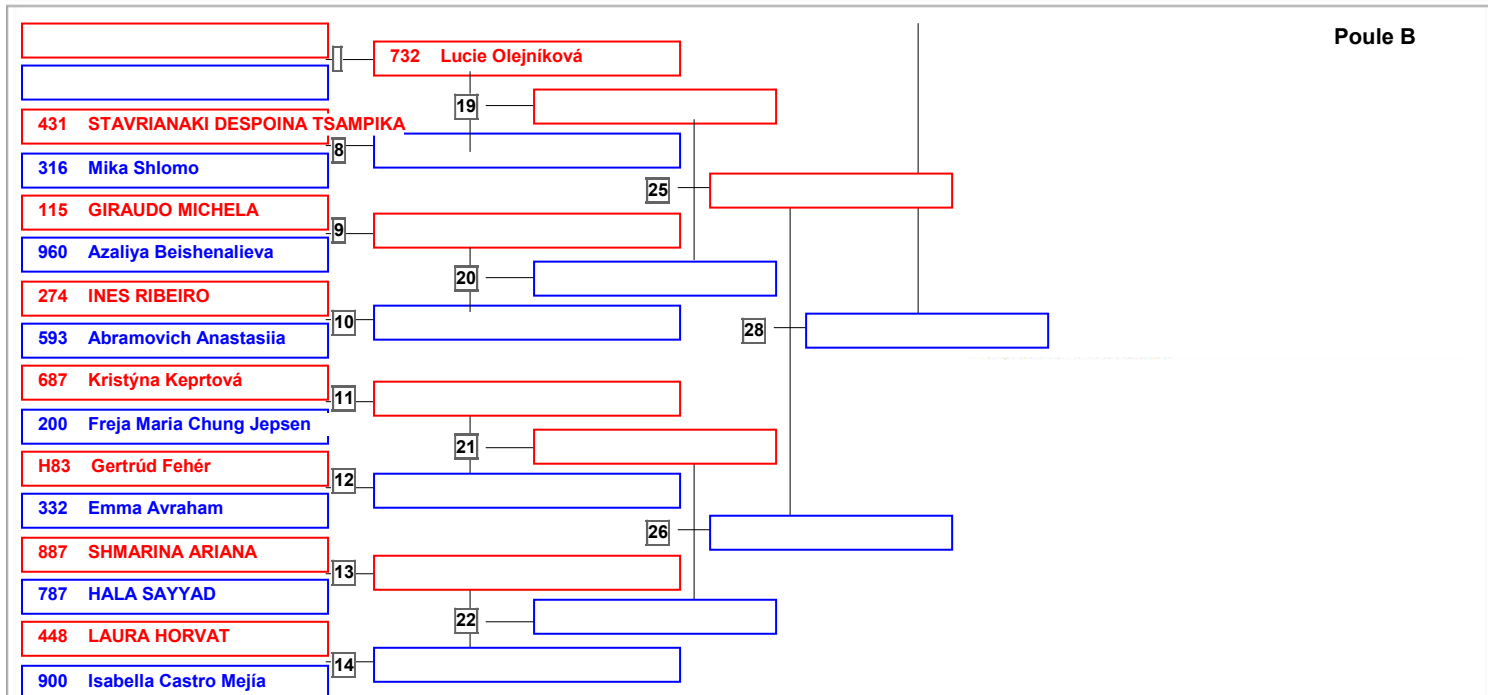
Poule B

732 Lucie Olejníková

19

431 STAVRIANAKI DESPOINA TSAMPIKA

8

316 Mika Shlomo

25

115 GIRAUDO MICHELA

9

960 Azaliya Beishenalieva

20

274 INES RIBEIRO

10

593 Abramovich Anastasiia

28

687 Kristýna Keprtová

11

200 Freja Maria Chung Jepsen

21

H83 Gertrúd Fehér

12

332 Emma Avraham

26

887 SHMARINA ARIANA

13

787 HALA SAYYAD

22

448 LAURA HORVAT

14

900 Isabella Castro Mejía